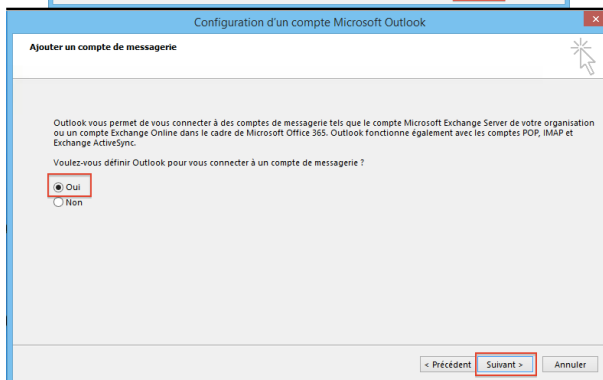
Configuration d'un compte Microsoft Outlook

Ajouter un compte de messagerie

Outlook vous permet de vous connecter à des comptes de messagerie tels que le compte Microsoft Exchange Server de votre organisation ou un compte Exchange Online dans le cadre de Microsoft Office 365. Outlook fonctionne également avec les comptes POP, IMAP et Exchange ActiveSync.

Voulez-vous définir Outlook pour vous connecter à un compte de messagerie ?

Oui
Non

< Précédent
Suivant >
Annuler